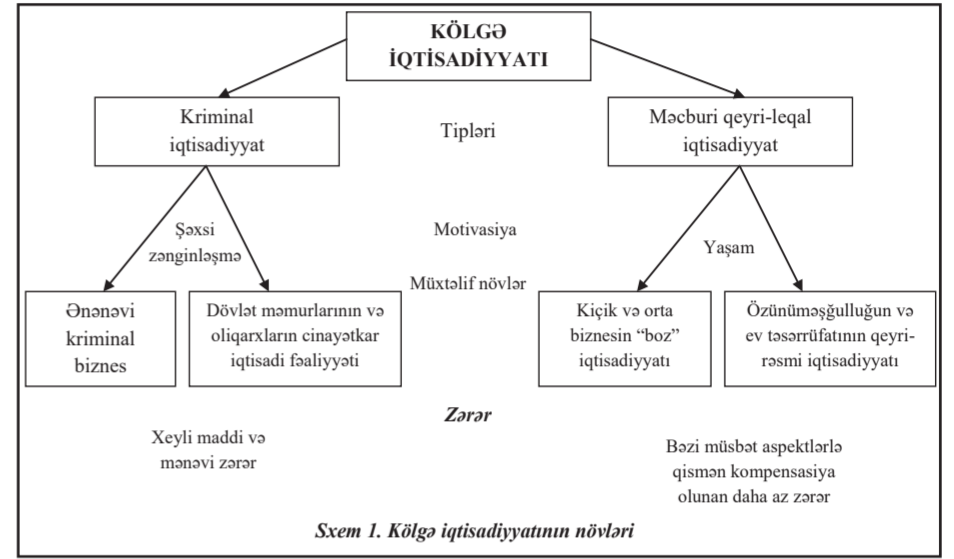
KÖLGƏ İQTİSADİYYATI

Kriminal iqtisadiyyat

Tipləri

Məcburi qeyri-leqal iqtisadiyyat

Şəxsi zənginləşmə

Motivasiya

Yaşam

Müxtəlif növlər

Ənənəvi kriminal biznes

Dövlət məmurlarının və oliqarxların cinayətkar iqtisadi fəaliyyəti

Kiçik və orta biznesin "boz" iqtisadiyyatı

Özünüməşğulluğun və ev təsərrüfatının qeyri-rəsmi iqtisadiyyatı

Zərər

Xeyli maddi və mənəvi zərər

Bəzi müsbət aspektlərlə qismən kompensasiya olunan daha az zərər

Sxem 1. Kölgə iqtisadiyyatının növləri